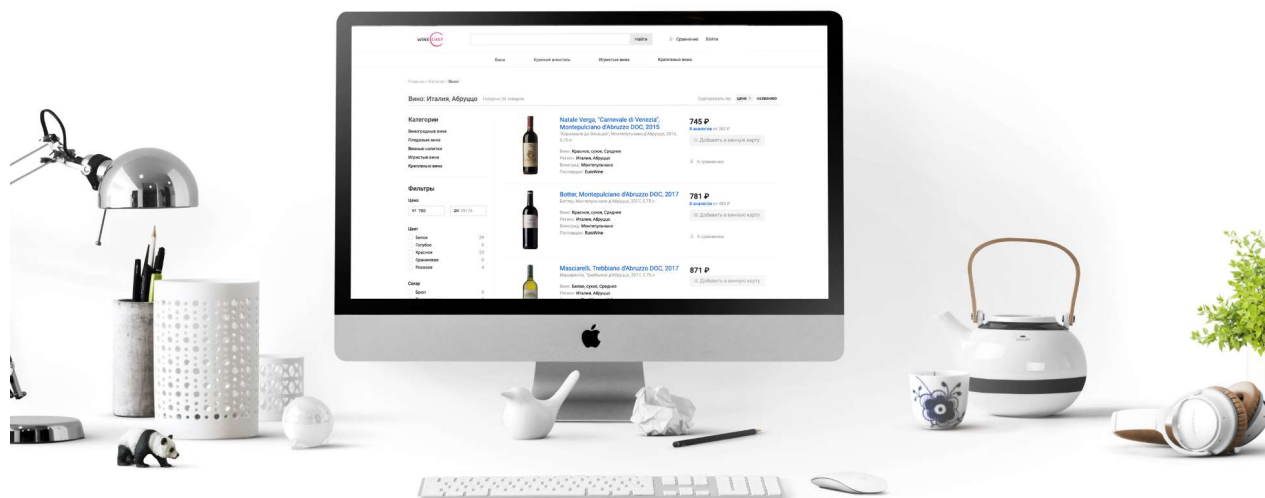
WINE CHEF

Найти

Сравнение Войти

Вина Красный алкоголь Игристые вина Креплёные вина

Главная / Каталог / Вино

Вино: Италия, Абруццо Найдено 35 товаров

Сортировать по: цене названию

Категории

Виноградные вина

Плодовые вина

Винные напитки

Игристые вина

Креплёные вина

Фильтры

Цена

от 780

до 39175

Цвет

Белое 29

Голубое 0

Красное 22

Оранжевое 0

Розовое 4

Сахар

Брют 0

Natale Verga, "Carnevale di Venezia", Montepulciano d'Abruzzo DOC, 2015

"Карнавале ди Венеция", Монтепульчано д'Абруццо, 2015, 0,75 л

Вино: Красное, сухое, Среднее

Регион: Италия, Абруццо

Виноград: Монтепульчано

Поставщик: EuroWine

745 ₽

В аналогах от 780 ₽

Добавить в винную карту

К сравнению

Botter, Montepulciano d'Abruzzo DOC, 2017

Боттер, Монтепульчано д'Абруццо, 2017, 0,75 л

Вино: Красное, сухое, Среднее

Регион: Италия, Абруццо

Виноград: Монтепульчано

Поставщик: EuroWine

781 ₽

В аналогах от 800 ₽

Добавить в винную карту

К сравнению

Masciarelli, Trebbiano d'Abruzzo DOC, 2017

Маскарелли, Треббьяно д'Абруццо, 2017, 0,75 л

Вино: Белое, сухое, Среднее

Регион: Италия, Абруццо

871 ₽

Добавить в винную карту